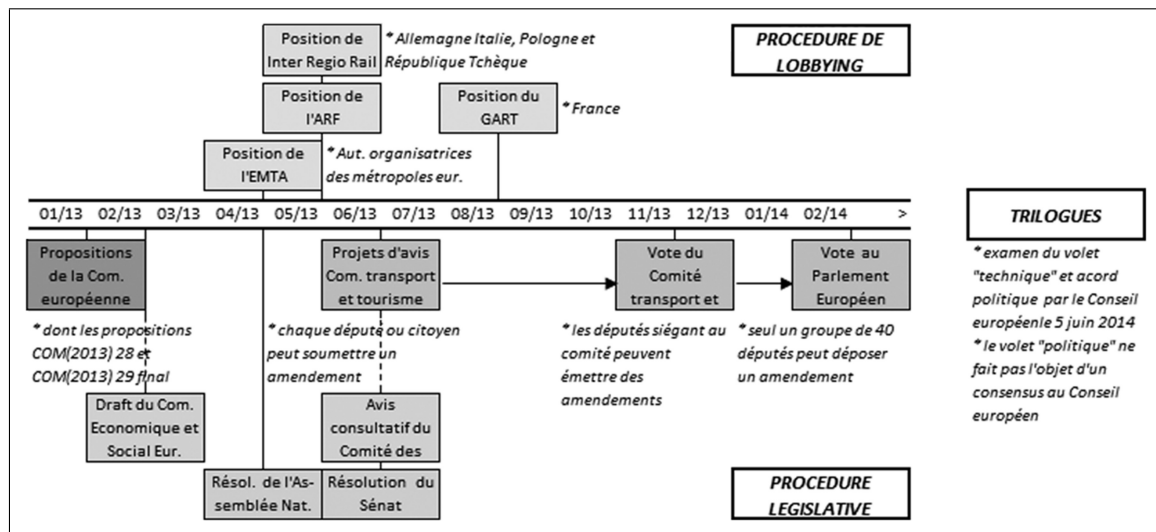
Position de Inter Regio Rail

*Allemagne Italie, Pologne et République Tchèque

PROCEDURE DE LOBBYING

Position de l'ARF

Position du GART

*France

Position de l'EMTA

*Aut. organisatrices des métropoles eur.

01/13 02/13 03/13 04/13 05/13 06/13 07/13 08/13 09/13 10/13 11/13 12/13 01/14 02/14 >

TRILOGUES

Propositions de la Com. européenne

Projets d'avis Com. transport et tourisme

Vote du Comité transport et

Vote au Parlement Européen

*examen du volet "technique" et acord politique par le Conseil européenle 5 juin 2014
*le volet "politique" ne fait pas l'objet d'un consensus au Conseil européen

*dont les propositions COM(2013) 28 et COM(2013) 29 final

*chaque député ou citoyen peut soumettre un amendement

*les députés siégant au comité peuvent émettre des amendements

*seul un groupe de 40 députés peut déposer un amendement

Draft du Com. Economique et Social Eur.

Avis consultatif du Comité des

Résol. de l'Assemblée Nat.

Résolution du Sénat

PROCEDURE LEGISLATIVE